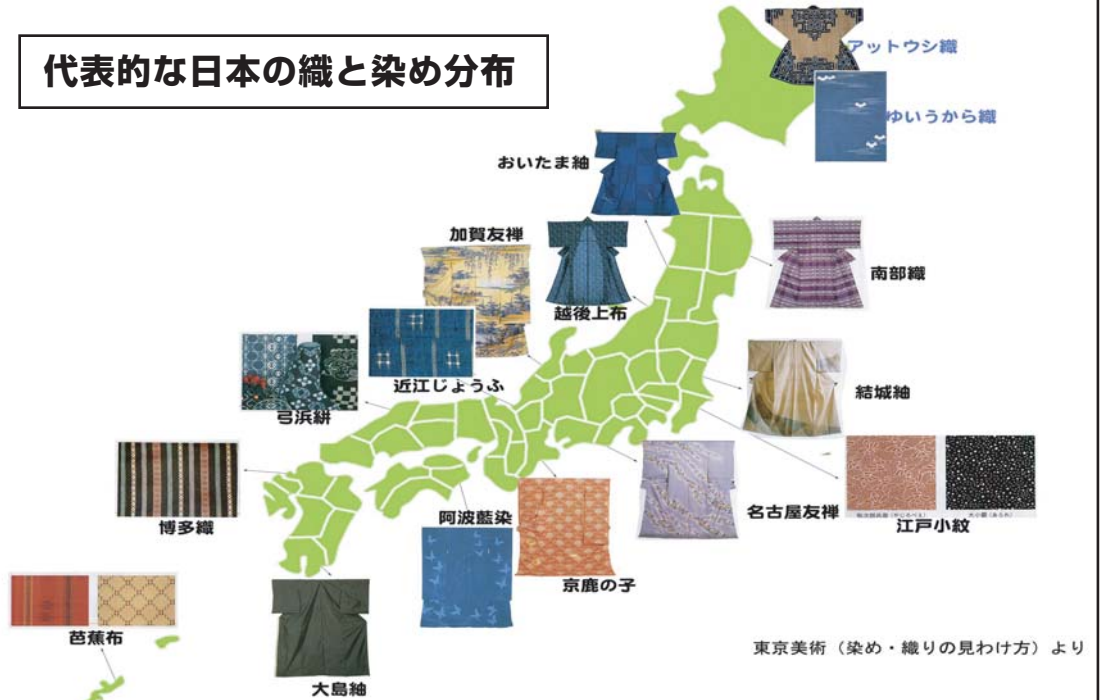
代表的な日本の織と染め分布

アットウシ織

ゆいうから織

おいたま紬

加賀友禅

南部織

越後上布

近江じょうふ

弓浜絣

結城紬

博多織

阿波藍染

名古屋友禅

江戸小紋

京鹿の子

芭蕉布

大島紬

東京美術（染め・織りの見わけ方）より